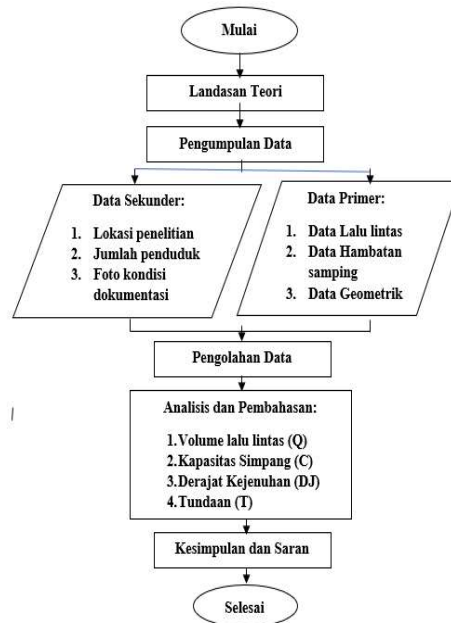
Mulai

Landasan Teori

Pengumpulan Data

Data Sekunder:

1. Lokasi penelitian
2. Jumlah penduduk
3. Foto kondisi dokumentasi

Data Primer:

1. Data Lalu lintas
2. Data Hambatan samping
3. Data Geometrik

Pengolahan Data

Analisis dan Pembahasan:

1. Volume lalu lintas (Q)
2. Kapasitas Simpang (C)
3. Derajat Kejenuhan (DJ)
4. Tundaan (T)

Kesimpulan dan Saran

Selesai